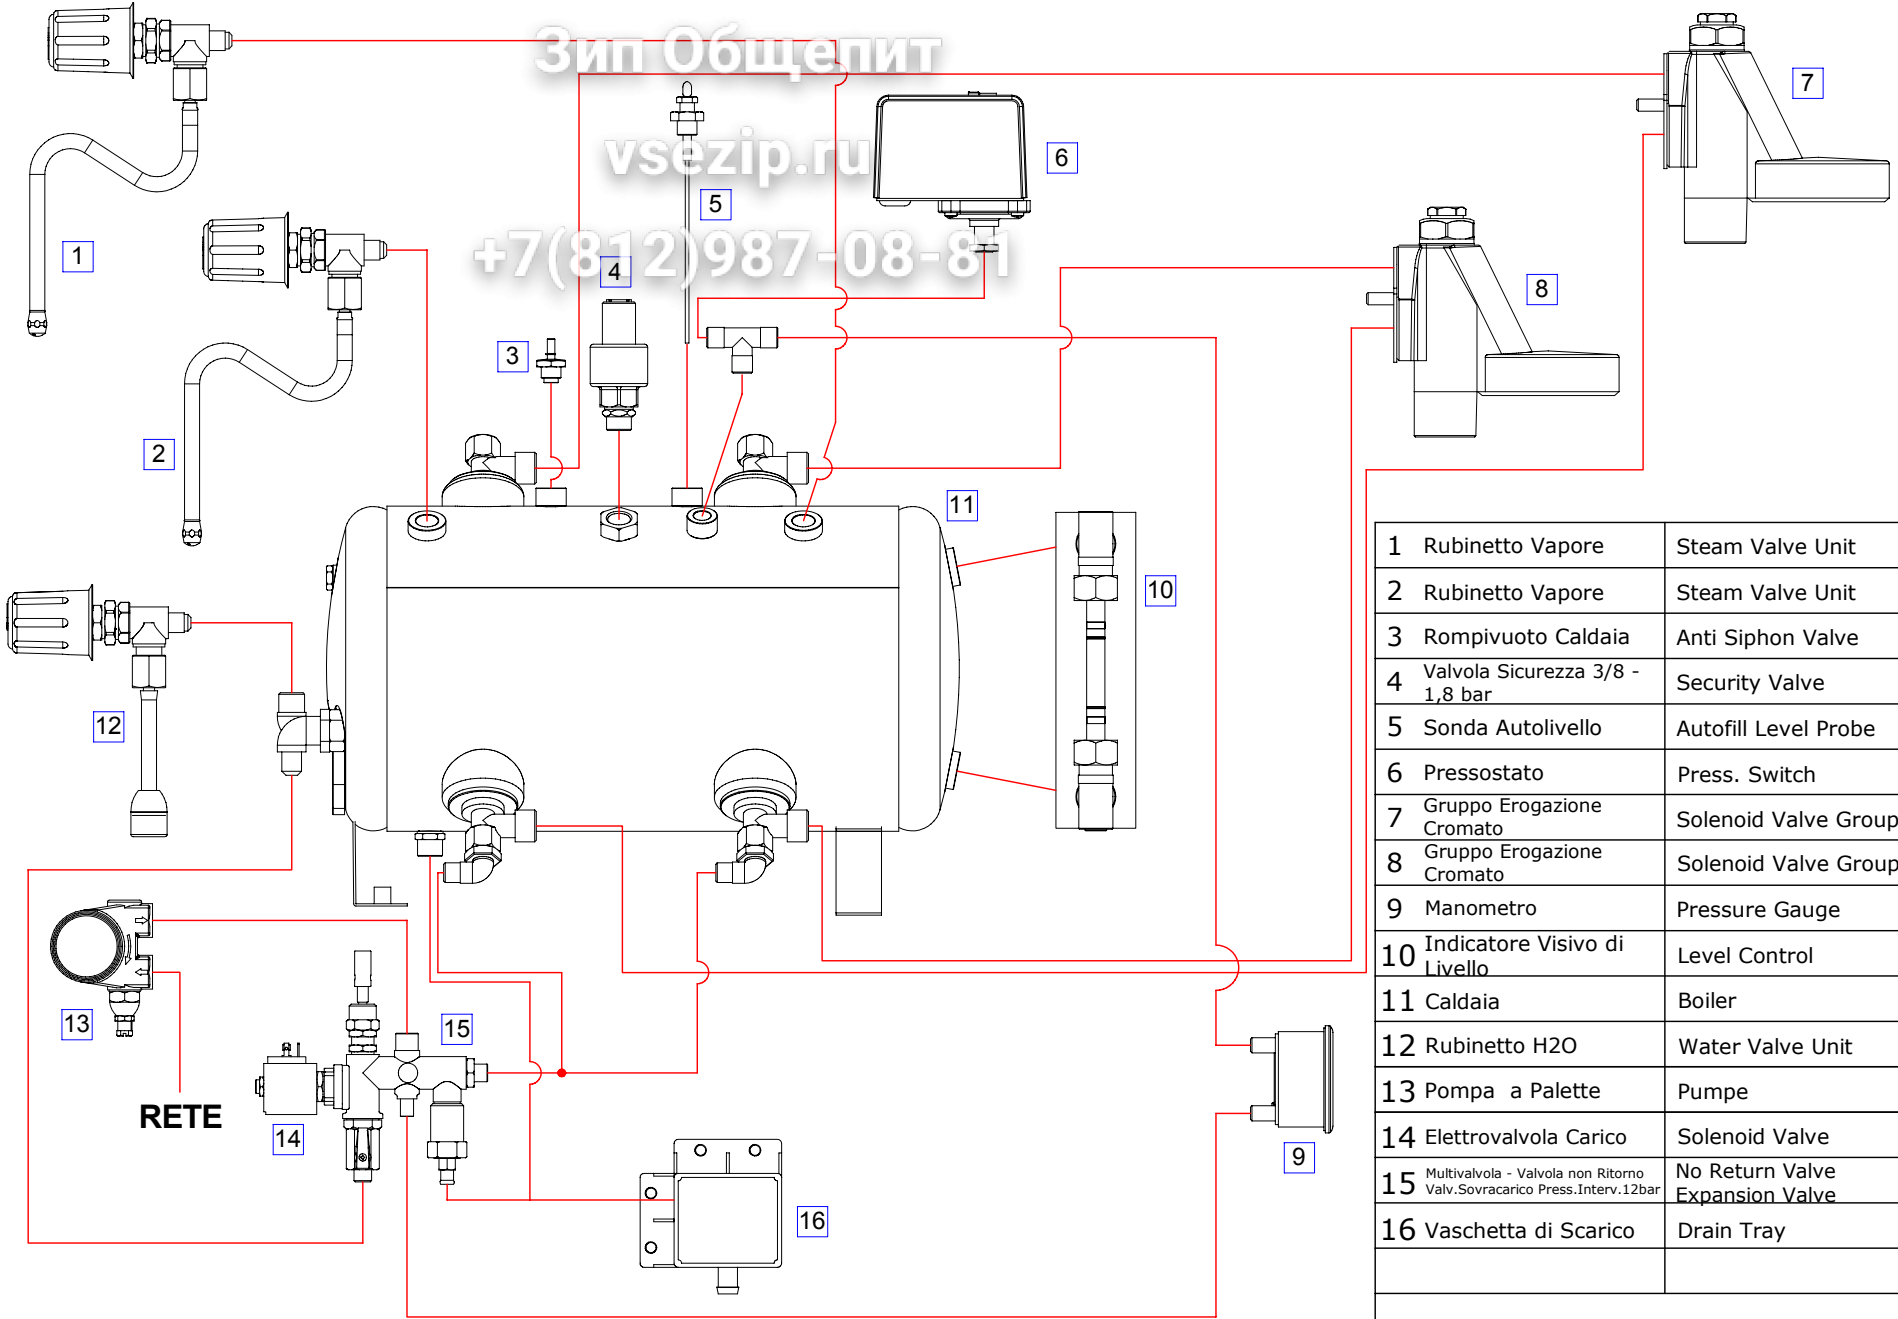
Зип Общепит
vsezip.ru
+7(812)987-08-81

1
2
3
4
5
6
7
8
9
10
11
12
13
14
15
16
RETE

| | | |
|---|---|---|
| 1 | Rubinetto Vapore | Steam Valve Unit |
| 2 | Rubinetto Vapore | Steam Valve Unit |
| 3 | Rompivuoto Caldaia | Anti Siphon Valve |
| 4 | Valvola Sicurezza 3/8 - 1,8 bar | Security Valve |
| 5 | Sonda Autolivello | Autofill Level Probe |
| 6 | Pressostato | Press. Switch |
| 7 | Gruppo Erogazione Cromato | Solenoid Valve Group |
| 8 | Gruppo Erogazione Cromato | Solenoid Valve Group |
| 9 | Manometro | Pressure Gauge |
| 10 | Indicatore Visivo di Livello | Level Control |
| 11 | Caldaia | Boiler |
| 12 | Rubinetto H2O | Water Valve Unit |
| 13 | Pompa a Palette | Pumpe |
| 14 | Elettrovalvola Carico | Solenoid Valve |
| 15 | Multivalvola - Valvola non Ritorno Valv.Sovracarico Press.Interv.12bar | No Return Valve Expansion Valve |
| 16 | Vaschetta di Scarico | Drain Tray |